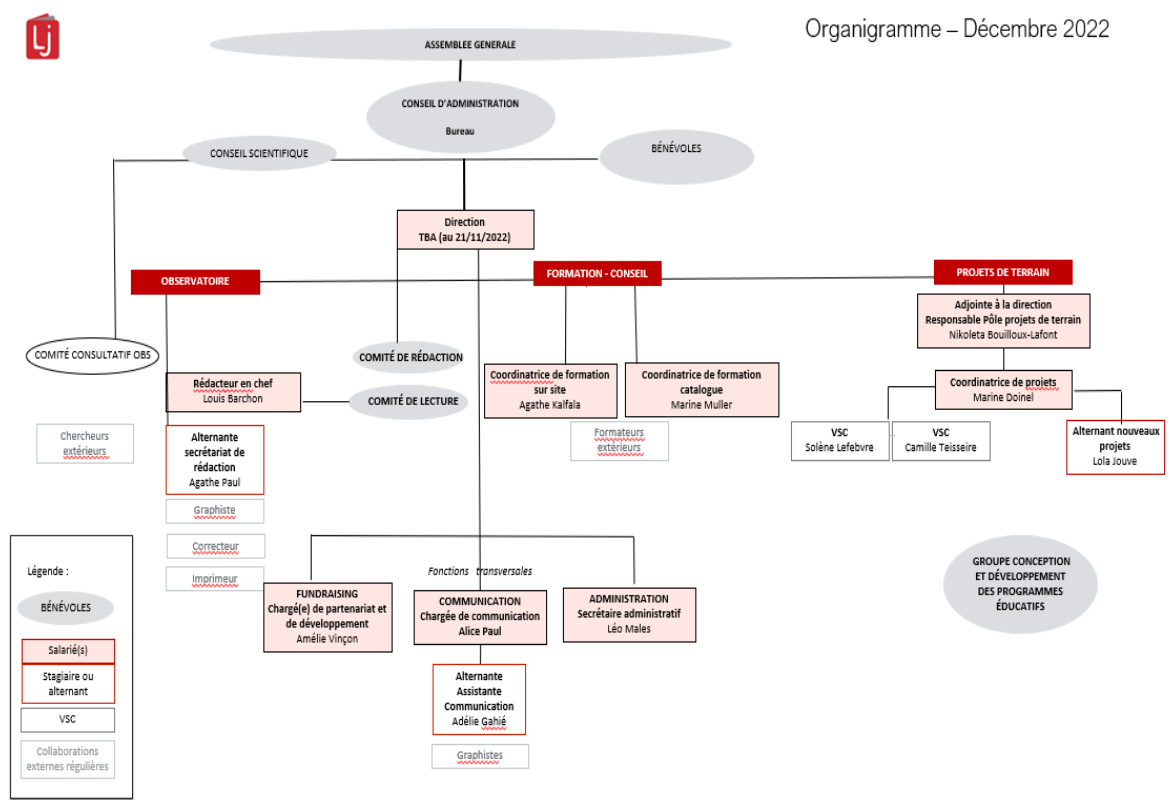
Lj

Organigramme – Décembre 2022

ASSEMBLEE GENERALE

CONSEIL D'ADMINISTRATION

Bureau

CONSEIL SCIENTIFIQUE

BÉNÉVOLES

Direction
TBA (au 21/11/2022)

OBSERVATOIRE

FORMATION - CONSEIL

PROJETS DE TERRAIN

Adjointe à la direction
Responsable Pôle projets de terrain
Nikoleta Bouilloux-Lafont

COMITÉ CONSULTATIF OBS

COMITÉ DE RÉDACTION

Coordinatrice de formation sur site
Agathe Kalfala

Coordinatrice de formation catalogue
Marine Muller

Coordinatrice de projets
Marine Doinel

Rédacteur en chef
Louis Barchon

COMITÉ DE LECTURE

Formateurs extérieurs

VSC
Solène Lefebvre

VSC
Camille Teisseire

Alternant nouveaux projets
Lola Jouve

Chercheurs extérieurs

Alternante secrétariat de rédaction
Agathe Paul

Graphiste

Correcteur

Imprimeur

Légende :

BÉNÉVOLES

Salarié(s)

Stagiaire ou alternant

VSC

Collaborations externes régulières

Fonctions transversales

FUNDRAISING
Chargé(e) de partenariat et de développement
Amélie Vinçon

COMMUNICATION
Chargée de communication
Alice Paul

ADMINISTRATION
Secrétaire administratif
Léo Males

GROUPE CONCEPTION ET DÉVELOPPEMENT DES PROGRAMMES ÉDUCATIFS

Alternante
Assistante
Communication
Adélie Gahié

Graphistes